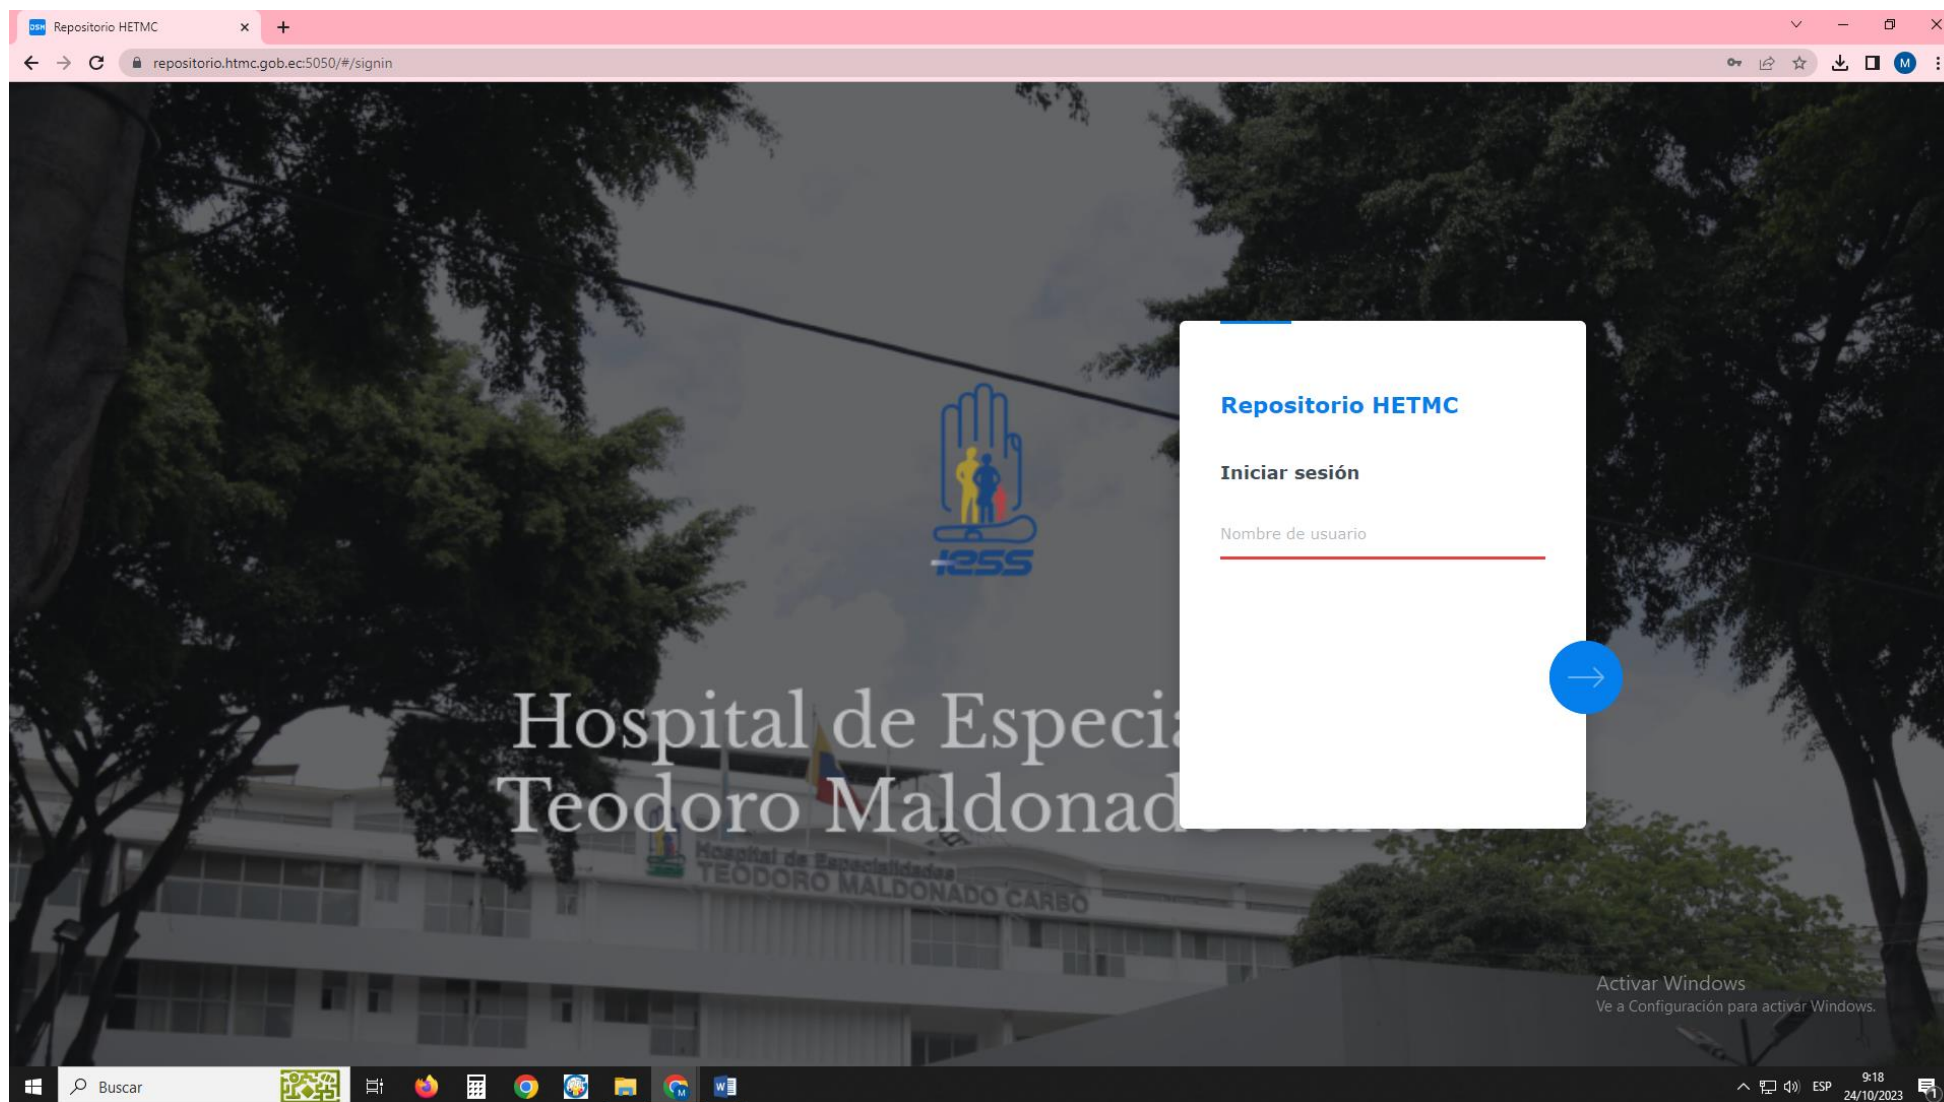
Repositorio HETMC

repositorio.htmc.gob.ec:5050/#/signin

IESS

Hospital de Especi
Teodoro Maldonad

Hospital de Especialidades
TEODORO MALDONADO CARBO

Repositorio HETMC

Iniciar sesión

Nombre de usuario

Activar Windows
Ve a Configuración para activar Windows.

Buscar

ESP
9:18
24/10/2023